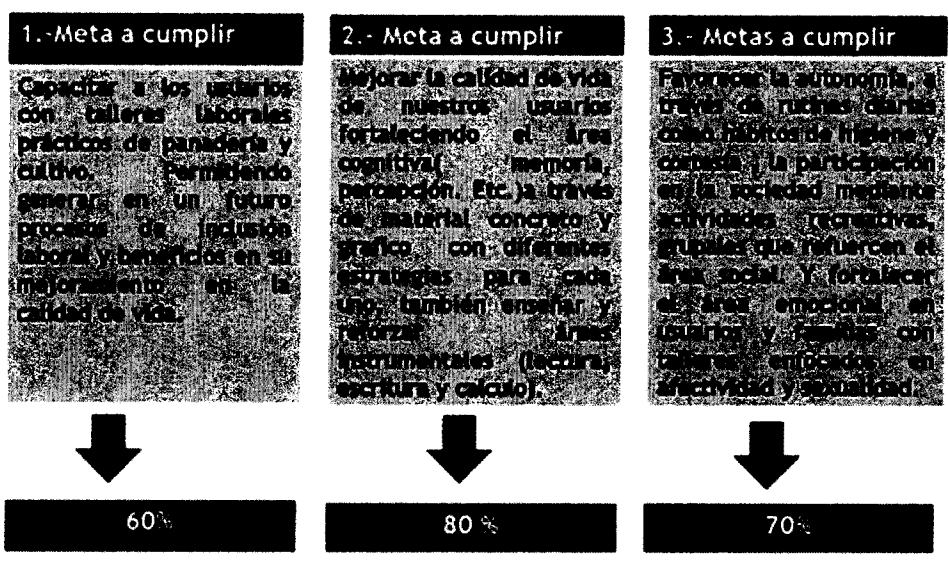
1.-Meta a cumplir

Capacitar a los usuarios con talleres laborales prácticos de panadería y cultivo. Permitiendo generar en un futuro procesos de inclusión laboral y beneficios en su mejoramiento en la calidad de vida.

60%

2.- Meta a cumplir

Mejorar la calidad de vida de nuestros usuarios fortaleciendo el área cognitiva( memoria, percepción. Etc.)a través de material concreto y grafico con diferentes estrategias para cada uno, también enseñar y reforzar Áreas Instrumentales (lectura, escritura y calculo).

80 %

3.- Metas a cumplir

Favorecer la autonomía, a través de rutinas diarias como hábitos de higiene y comida. La participación en la sociedad mediante actividades recreativas, grupales que refuercen el área social. Y fortalecer el área emocional en usuarios y familias con talleres enfocados en afectividad y sexualidad.

70%